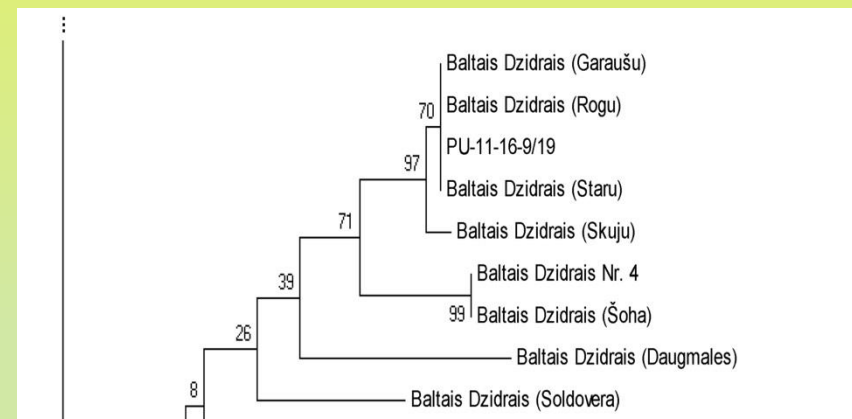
Baltais Dzidrais (Garaušu)
70
Baltais Dzidrais (Rogu)
PU-11-16-9/19
97
Baltais Dzidrais (Staru)
71
Baltais Dzidrais (Skuju)
Baltais Dzidrais Nr. 4
39
99
Baltais Dzidrais (Šoha)
26
Baltais Dzidrais (Daugmales)
8
Baltais Dzidrais (Soldovera)